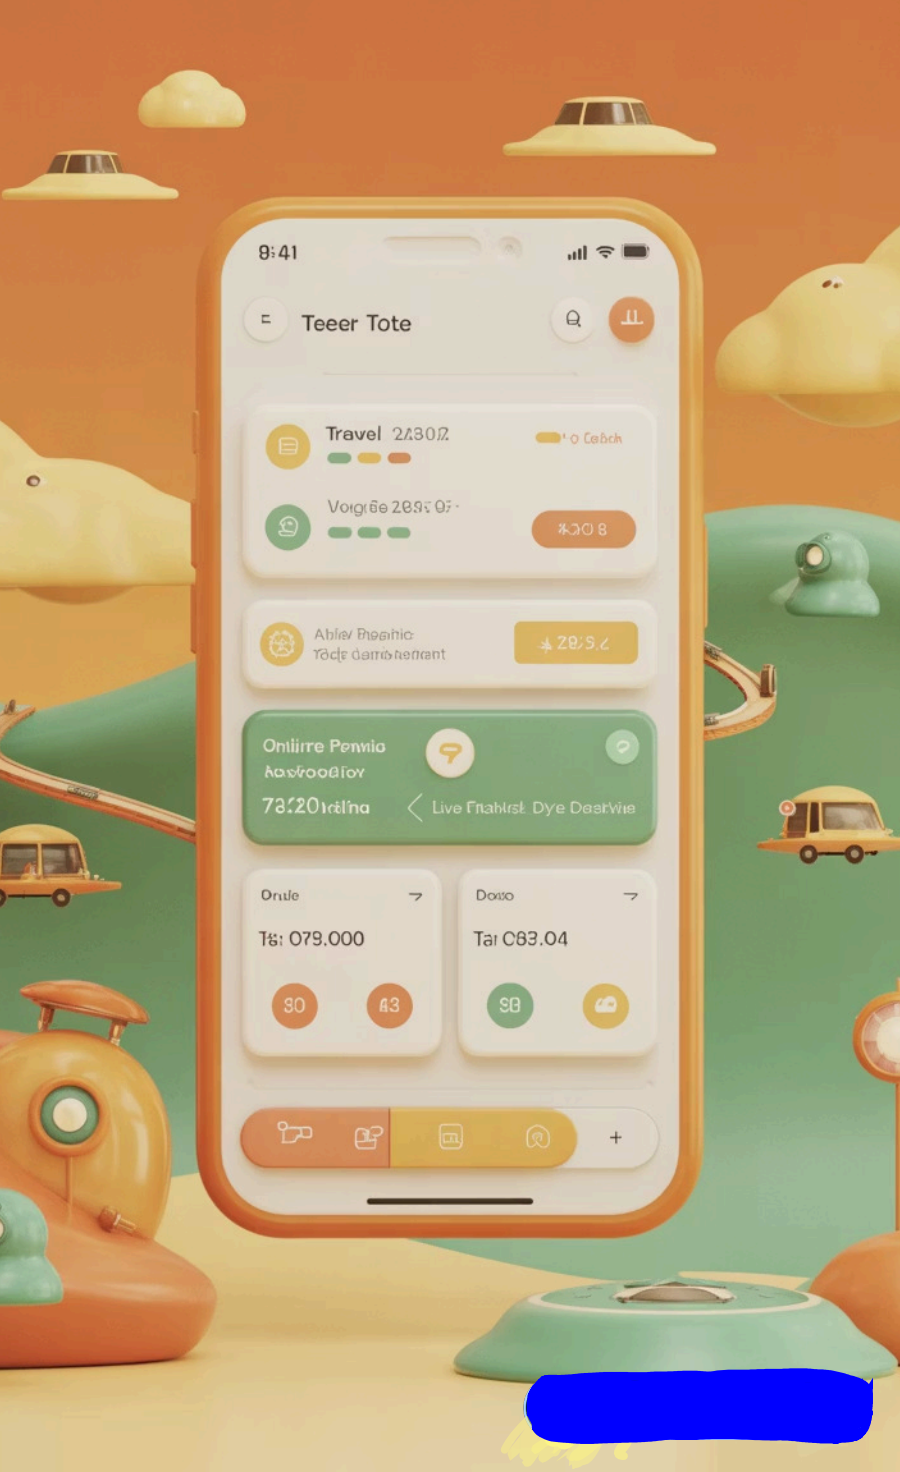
9:41

Teeer Tote

Travel 2430Ω

o Cabch

Voigăe 2095 07

%30 8

Abley Reahic
Tocle damsnenant

28.5.2

Onilirre Penmio
hostrooBioy

73:20 telina

Live Fnahlrst Dye Deetwie

Orue

T8: 079.000

80

43

Doso

Tai C83.04

S8

+